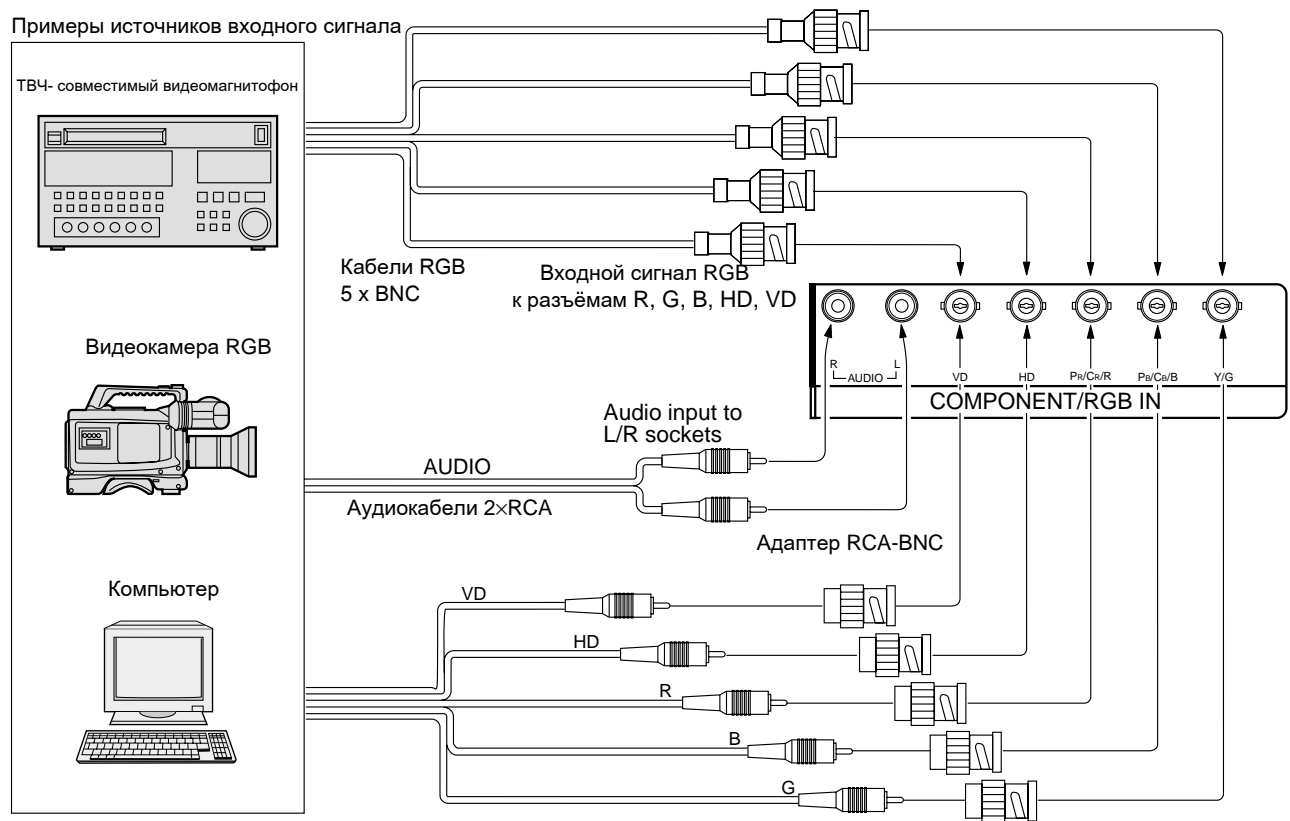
Примеры источников входного сигнала

ТВЧ- совместимый видеомагнитофон

Кабели RGB
5 x BNC

Входной сигнал RGB
к разъёмам R, G, B, HD, VD

Видеокамера RGB

R
AUDIO
L
VD
HD
PR/CR/R
PB/CB/B
Y/G
COMPONENT/RGB IN

Audio input to
L/R sockets

AUDIO

Аудиокабели 2×RCA

Адаптер RCA-BNC

Компьютер

VD
HD
R
B
G